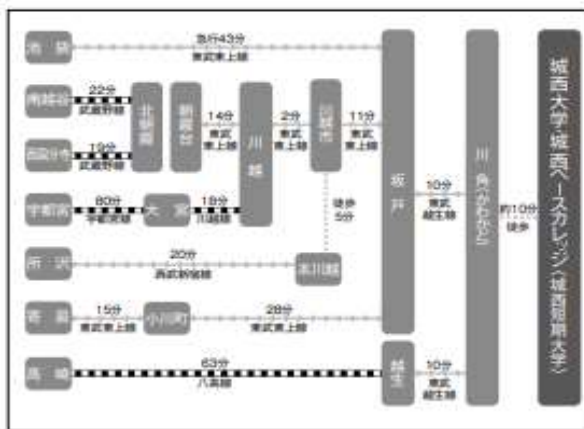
池袋
急行43分
東武東上線

南浦和
22分
武蔵野線

西国分寺
19分
武蔵野線

北朝霞

朝霞台
14分
東武東上線

川越
2分
東武東上線

川越市
11分
東武東上線

宇都宮
60分
宇都宮線

大宮
19分
川越線

徒歩5分

所沢
20分
西武新宿線

本川越

坂戸
10分
東武越生線

川角
かわかど

約10分
徒歩

城西大学・城西ベースカレッジ(城西短期大学)

寄居
15分
東武東上線

小川町
28分
東武東上線

高崎
63分
八高線

越生
10分
東武越生線